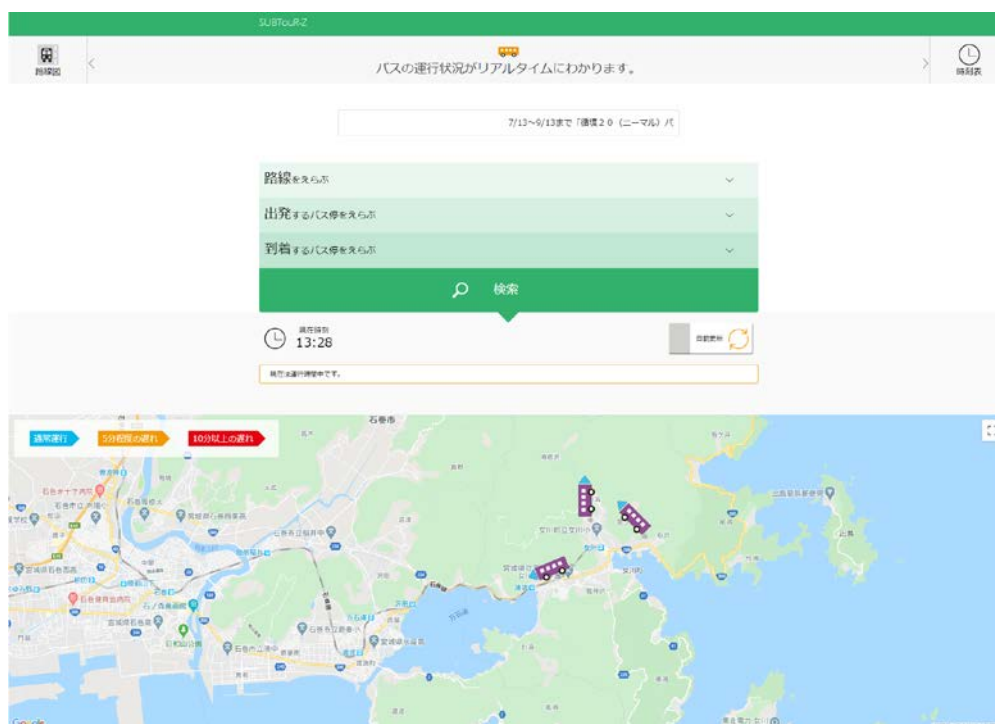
SUBTouR-Z

路線図

バスの運行状況がリアルタイムにわかります。

時刻表

7/13~9/13まで「価値２０（ニーマル）バ

路線をえらぶ

出発するバス停をえらぶ

到着するバス停をえらぶ

検索

現在時刻
13:28

自動更新

現在運行情報中です。

通常運行
5分程度の遅れ
10分以上の遅れ

石巻市

Google